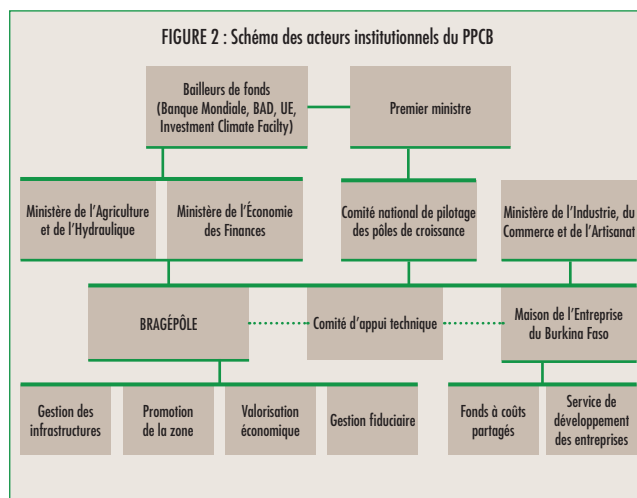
FIGURE 2 : Schéma des acteurs institutionnels du PPCB

Bailleurs de fonds (Banque Mondiale, BAD, UE, Investment Climate Facilty)

Premier ministre

Ministère de l'Agriculture et de l'Hydraulique

Ministère de l'Économie des Finances

Comité national de pilotage des pôles de croissance

Ministère de l'Industrie, du Commerce et de l'Artisanat

BRAGÉPÔLE

Comité d'appui technique

Maison de l'Entreprise du Burkina Faso

Gestion des infrastructures

Promotion de la zone

Valorisation économique

Gestion fiduciaire

Fonds à coûts partagés

Service de développement des entreprises